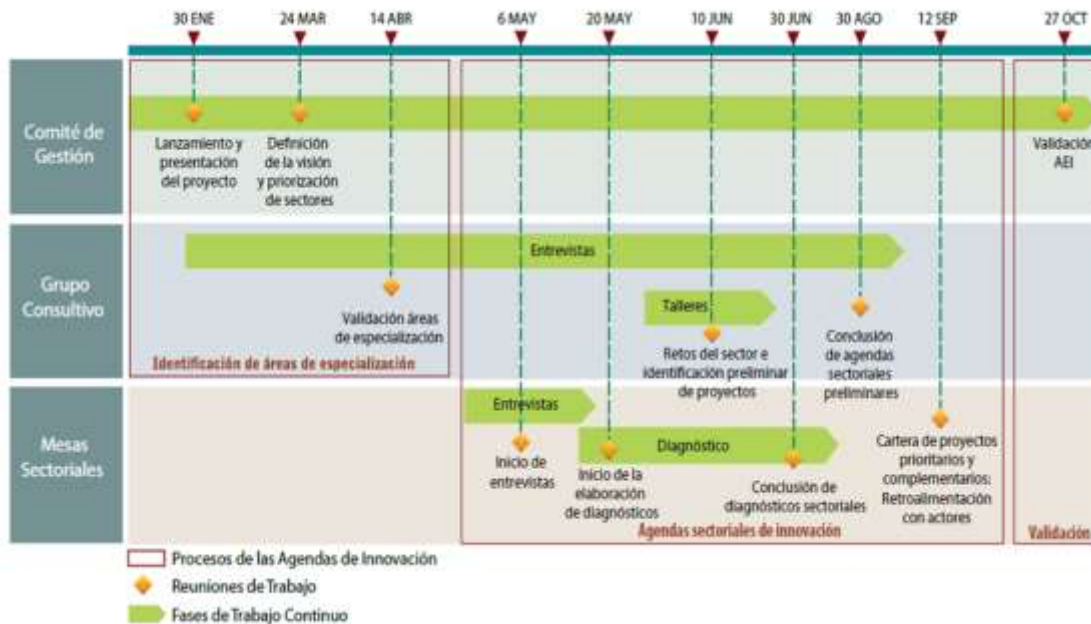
30 ENE
24 MAR
14 ABR
6 MAY
20 MAY
10 JUN
30 JUN
30 AGO
12 SEP
27 OCT

Comité de Gestión

Lanzamiento y presentación del proyecto

Definición de la visión y priorización de sectores

Validación AEI

Grupo Consultivo

Entrevistas

Validación áreas de especialización

Talleres

Retos del sector e identificación preliminar de proyectos

Conclusión de agendas sectoriales preliminares

Identificación de áreas de especialización

Mesas Sectoriales

Entrevistas

Inicio de entrevistas

Diagnóstico

Inicio de la elaboración de diagnósticos

Conclusión de diagnósticos sectoriales

Cartera de proyectos prioritarios y complementarios: Retroalimentación con actores

Agendas sectoriales de innovación

Validación

Procesos de las Agendas de Innovación
Reuniones de Trabajo
Fases de Trabajo Continuo